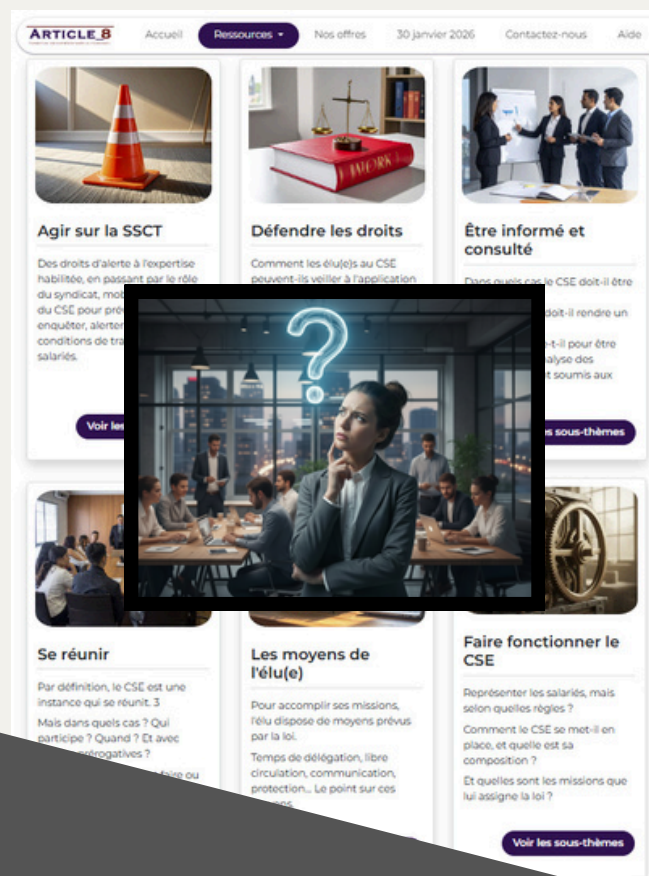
ARTICLE 8

Accueil Ressources ▾ Nos offres 30 janvier 2026 Contactez-nous Aide

WORK

Agir sur la SSCT

Des droits d'alerte à l'expertise habilitée, en passant par le rôle du syndicat, mob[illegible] du CSE pour prév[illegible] enquêter, alerter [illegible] conditions de tra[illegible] salariés.

Voir les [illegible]

Défendre les droits

Comment les élu(e)s au CSE peuvent-ils veiller à l'application

Être informé et consulté

Dans quels cas le CSE doit-il être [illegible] doit-il rendre un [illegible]-t-il pour être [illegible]alyse des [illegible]t soumis aux

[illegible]s sous-thèmes

Se réunir

Par définition, le CSE est une instance qui se réunit. 3

Mais dans quels cas ? Qui participe ? Quand ? Et avec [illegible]prérogatives ? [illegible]faire ou

Les moyens de l'élu(e)

Pour accomplir ses missions, l'élu dispose de moyens prévus par la loi.

Temps de délégation, libre circulation, communication, protection... Le point sur ces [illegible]

Faire fonctionner le CSE

Représenter les salariés, mais selon quelles règles ?

Comment le CSE se met-il en place, et quelle est sa composition ?

Et quelles sont les missions que lui assigne la loi ?

Voir les sous-thèmes